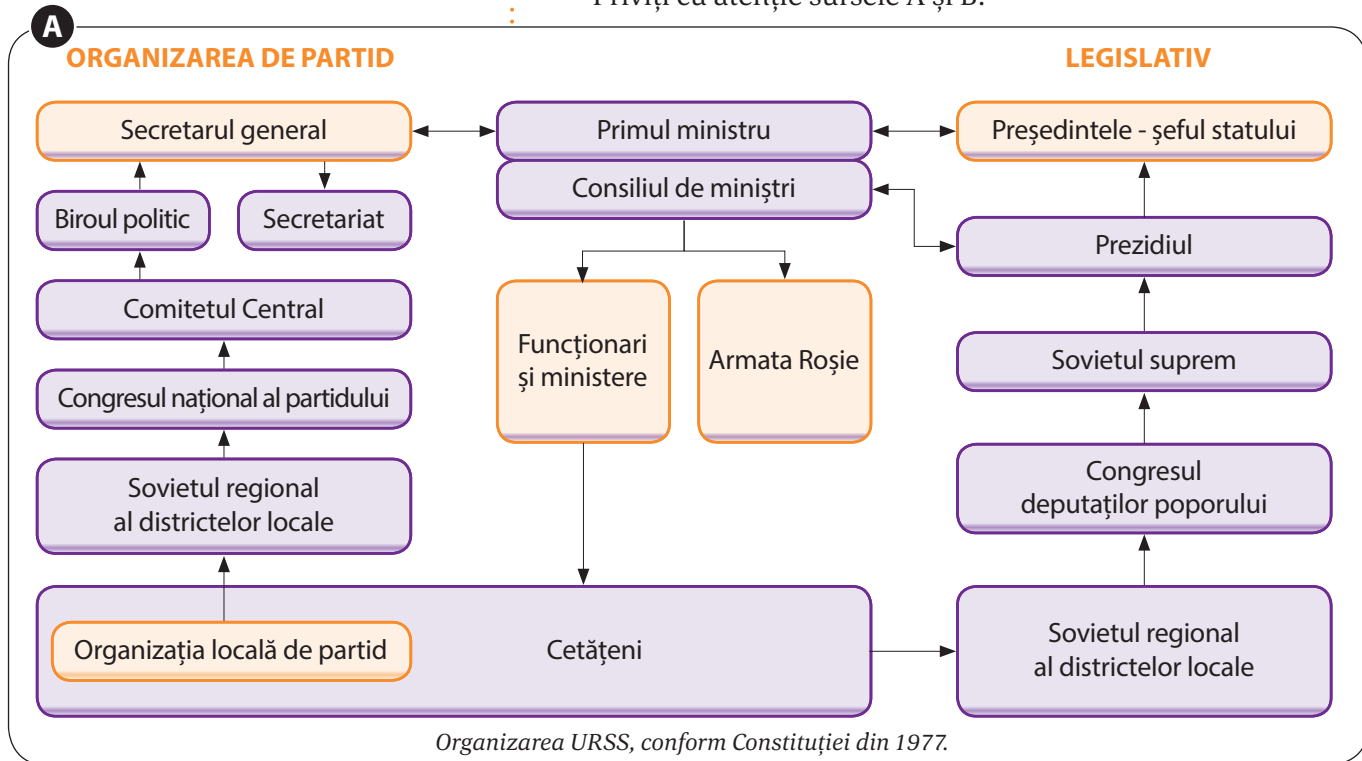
Priviți cu atenție sursele A și B.

A

ORGANIZAREA DE PARTID

LEGISLATIV

Secretarul general

Primul ministru

Președintele - șeful statului

Consiliul de miniștri

Biroul politic

Secretariat

Prezidiul

Comitetul Central

Funcționari și ministere

Armata Roșie

Sovietul suprem

Congresul național al partidului

Sovietul regional al districtelor locale

Congresul deputaților poporului

Organizația locală de partid

Cetățeni

Sovietul regional al districtelor locale

Organizarea URSS, conform Constituției din 1977.